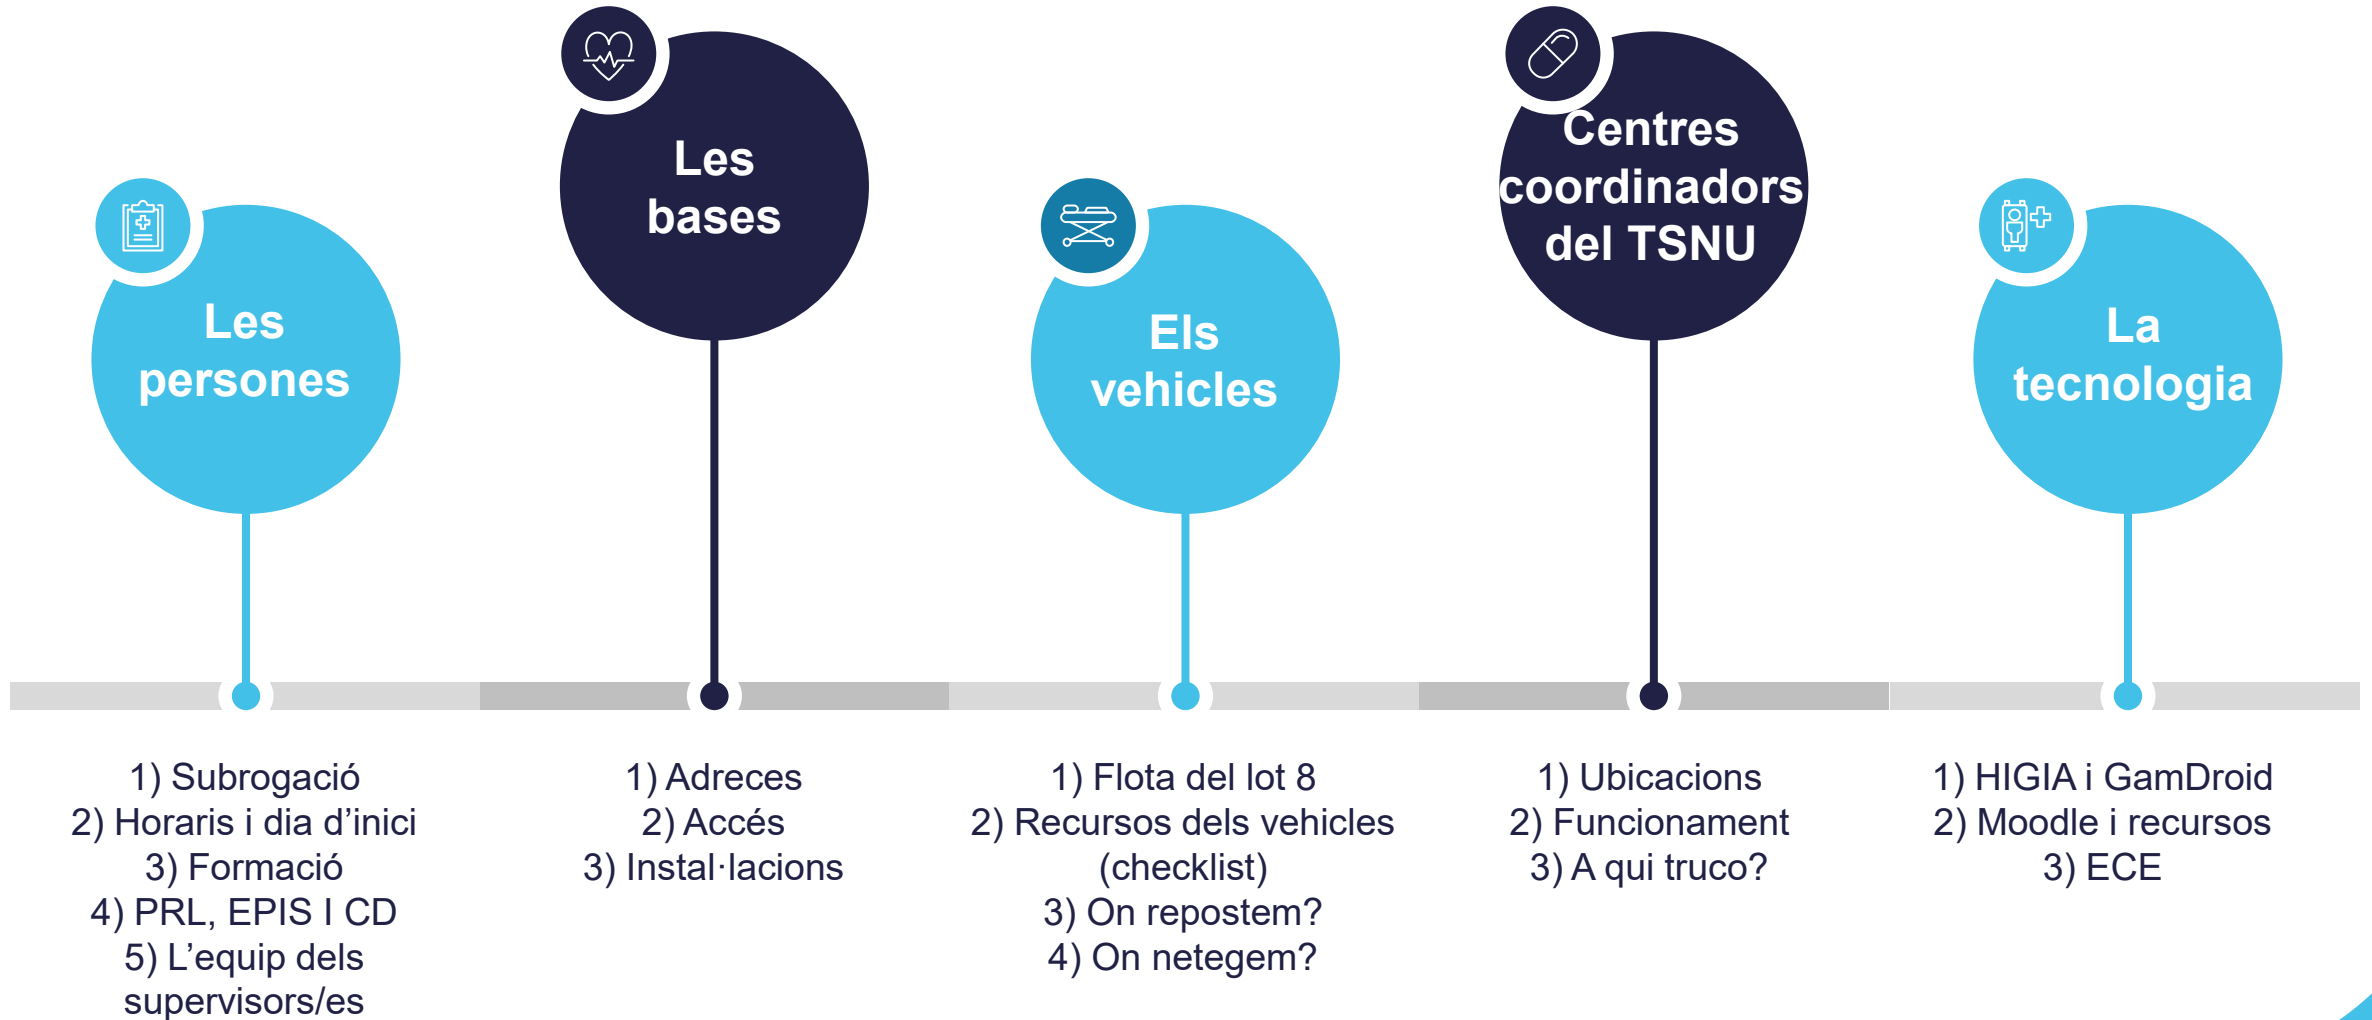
Les persones

Les bases

Els vehicles

Centres coordinadors del TSNU

La tecnologia

1) Subrogació
2) Horaris i dia d'inici
3) Formació
4) PRL, EPIS I CD
5) L'equip dels supervisors/es

1) Adreces
2) Accés
3) Instal·lacions

1) Flota del lot 8
2) Recursos dels vehicles (checklist)
3) On repostem?
4) On netegem?

1) Ubicacions
2) Funcionament
3) A qui truco?

1) HIGIA i GamDroid
2) Moodle i recursos
3) ECE